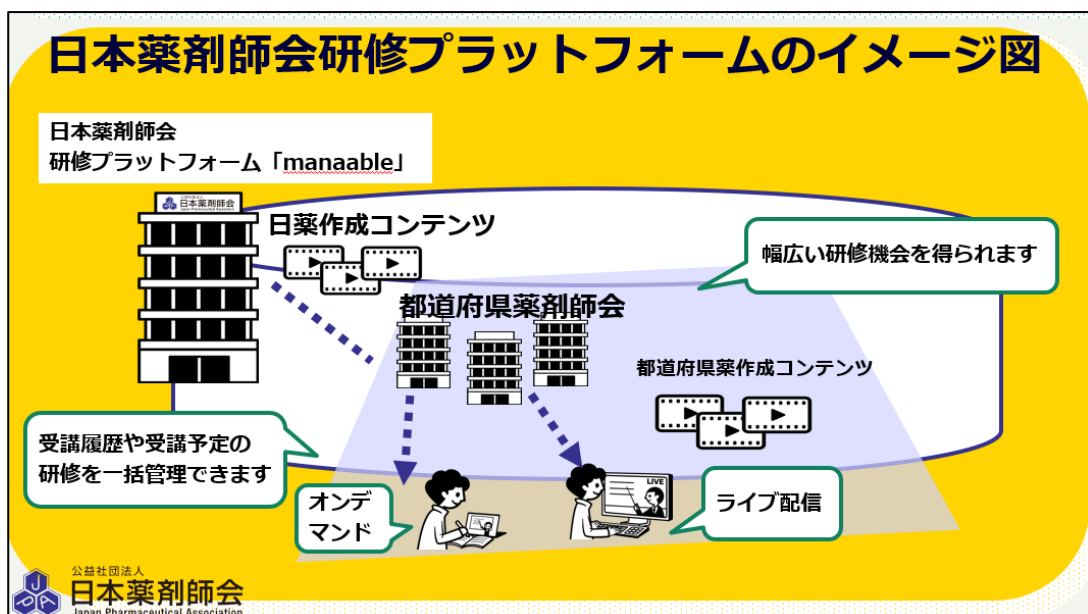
日本薬剤師会研修プラットフォームのイメージ図

日本薬剤師会
研修プラットフォーム「manaable」

日本薬剤師会

日薬作成コンテンツ

幅広い研修機会を得られます

都道府県薬剤師会

都道府県薬作成コンテンツ

受講履歴や受講予定の研修を一括管理できます

LIVE

オンデマンド

ライブ配信

公益社団法人
日本薬剤師会
Japan Pharmaceutical Association